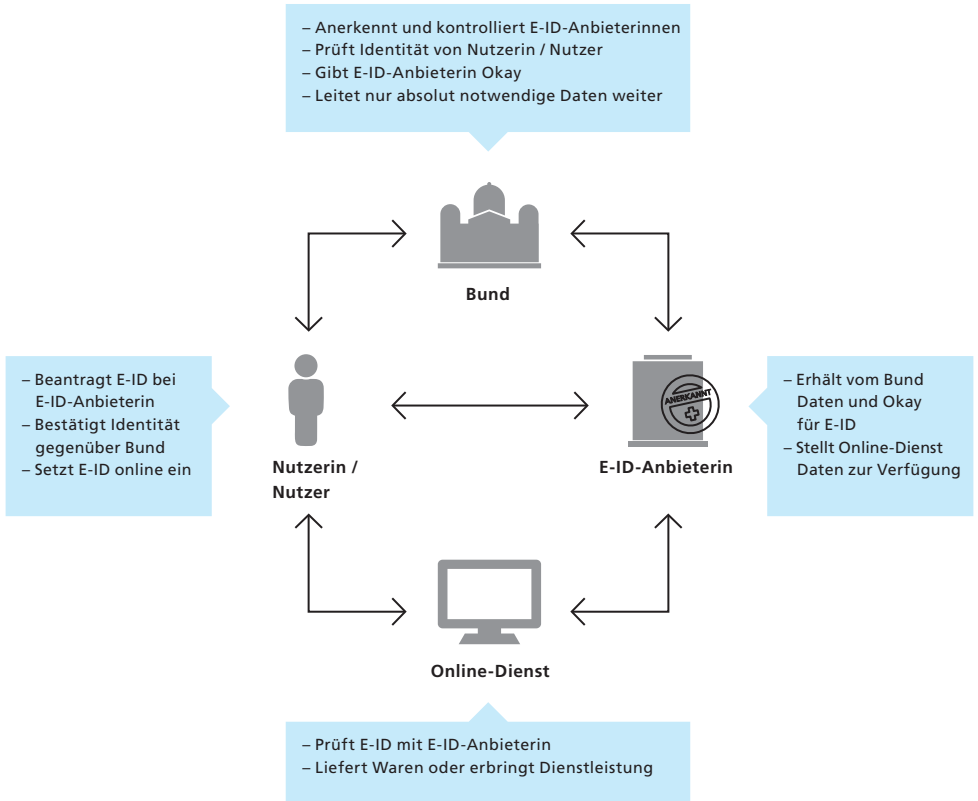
– Anerkennt und kontrolliert E-ID-Anbieterinnen
– Prüft Identität von Nutzerin / Nutzer
– Gibt E-ID-Anbieterin Okay
– Leitet nur absolut notwendige Daten weiter

Bund

– Beantragt E-ID bei E-ID-Anbieterin
– Bestätigt Identität gegenüber Bund
– Setzt E-ID online ein

Nutzerin / Nutzer

ANERKANNT

E-ID-Anbieterin

– Erhält vom Bund Daten und Okay für E-ID
– Stellt Online-Dienst Daten zur Verfügung

Online-Dienst

– Prüft E-ID mit E-ID-Anbieterin
– Liefert Waren oder erbringt Dienstleistung